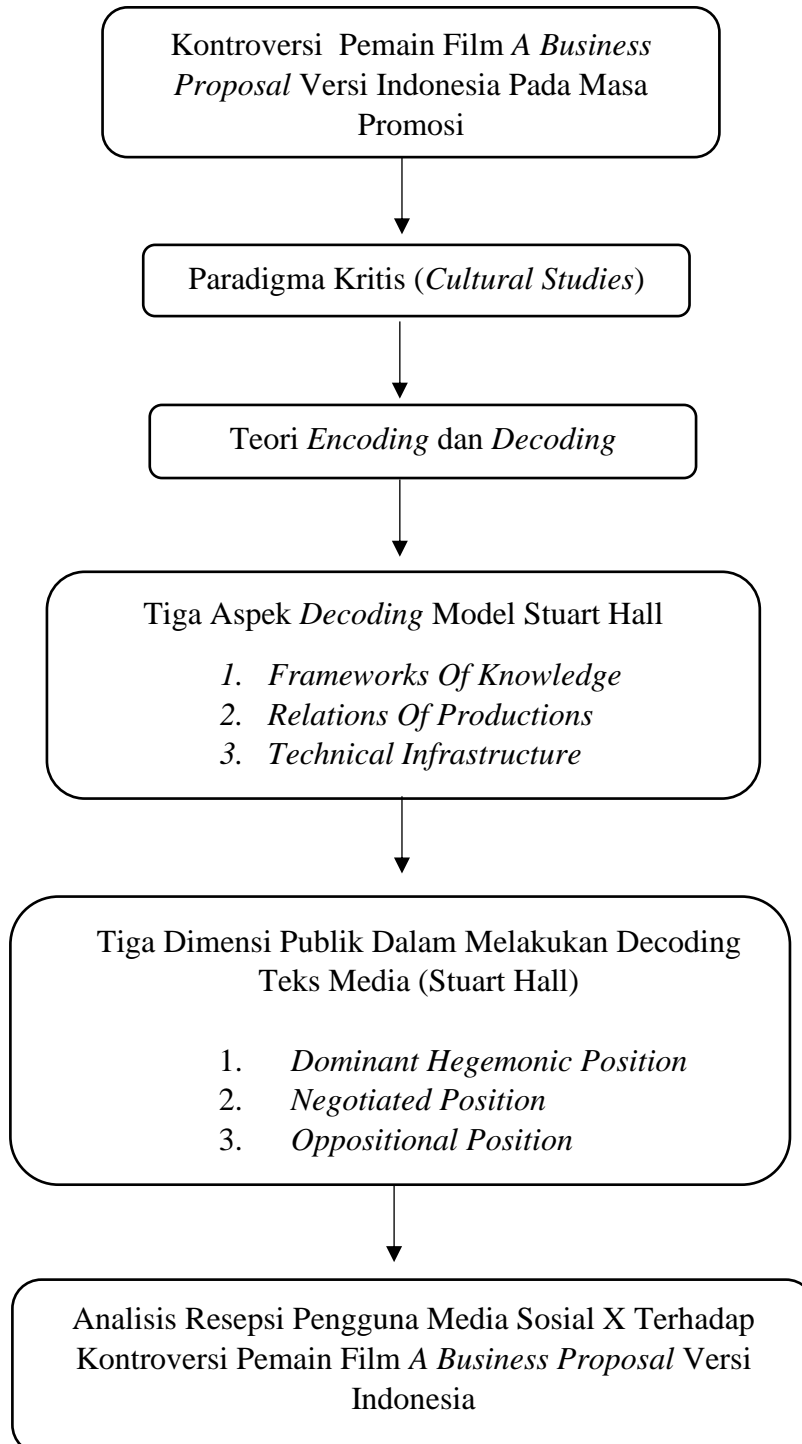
Kontroversi Pemain Film *A Business Proposal* Versi Indonesia Pada Masa Promosi

Paradigma Kritis (*Cultural Studies*)

Teori *Encoding* dan *Decoding*

Tiga Aspek *Decoding* Model Stuart Hall

1. *Frameworks Of Knowledge*
2. *Relations Of Productions*
3. *Technical Infrastructure*

Tiga Dimensi Publik Dalam Melakukan Decoding Teks Media (Stuart Hall)

1. *Dominant Hegemonic Position*
2. *Negotiated Position*
3. *Oppositional Position*

Analisis Resepsi Pengguna Media Sosial X Terhadap Kontroversi Pemain Film *A Business Proposal* Versi Indonesia